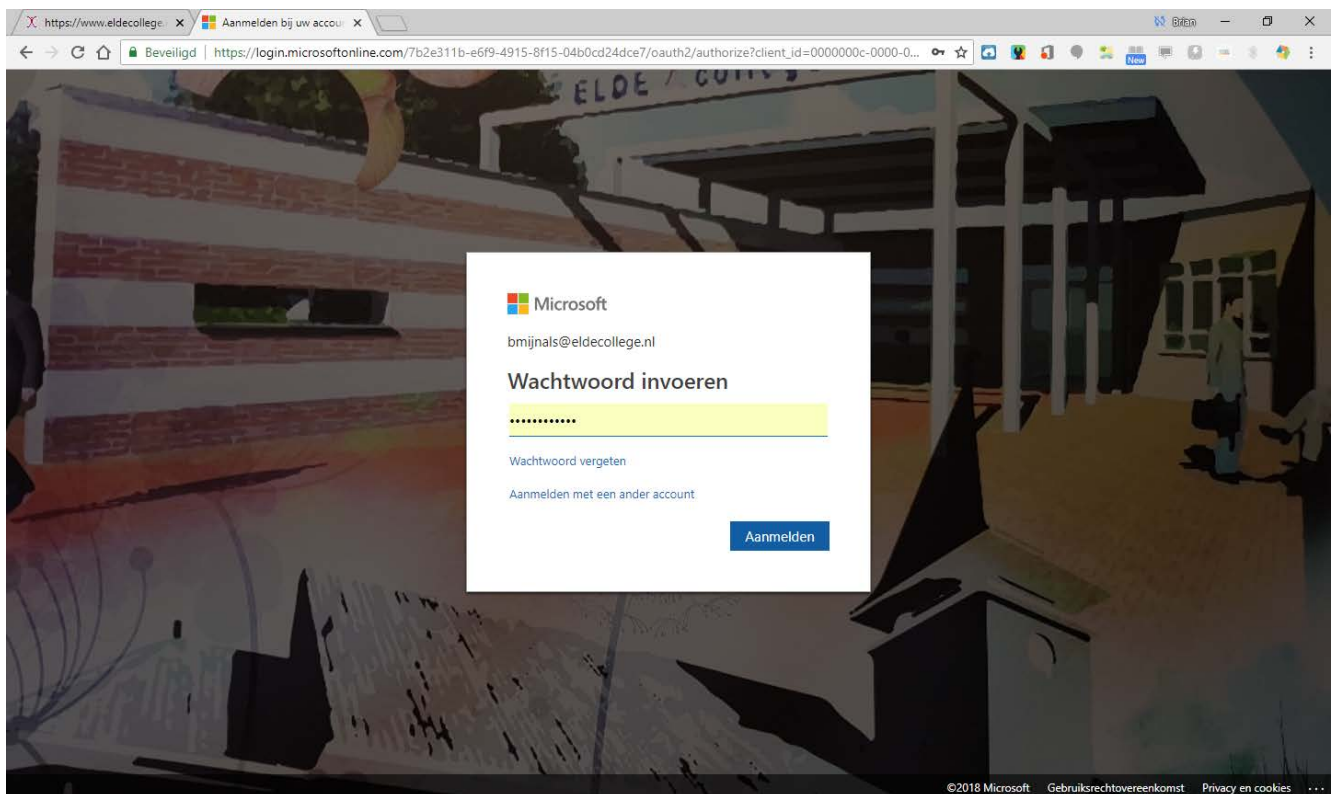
https://www.eldecollege ×
Aanmelden bij uw accour ×
Brian
Beveiligd | https://login.microsoftonline.com/7b2e311b-e6f9-4915-8f15-04b0cd24dce7/oauth2/authorize?client_id=0000000c-0000-0...
New

ELDE COLL

Microsoft

bmijnals@eldecollege.nl

Wachtwoord invoeren

............

Wachtwoord vergeten

Aanmelden met een ander account

Aanmelden

©2018 Microsoft Gebruiksrechtovereenkomst Privacy en cookies ...